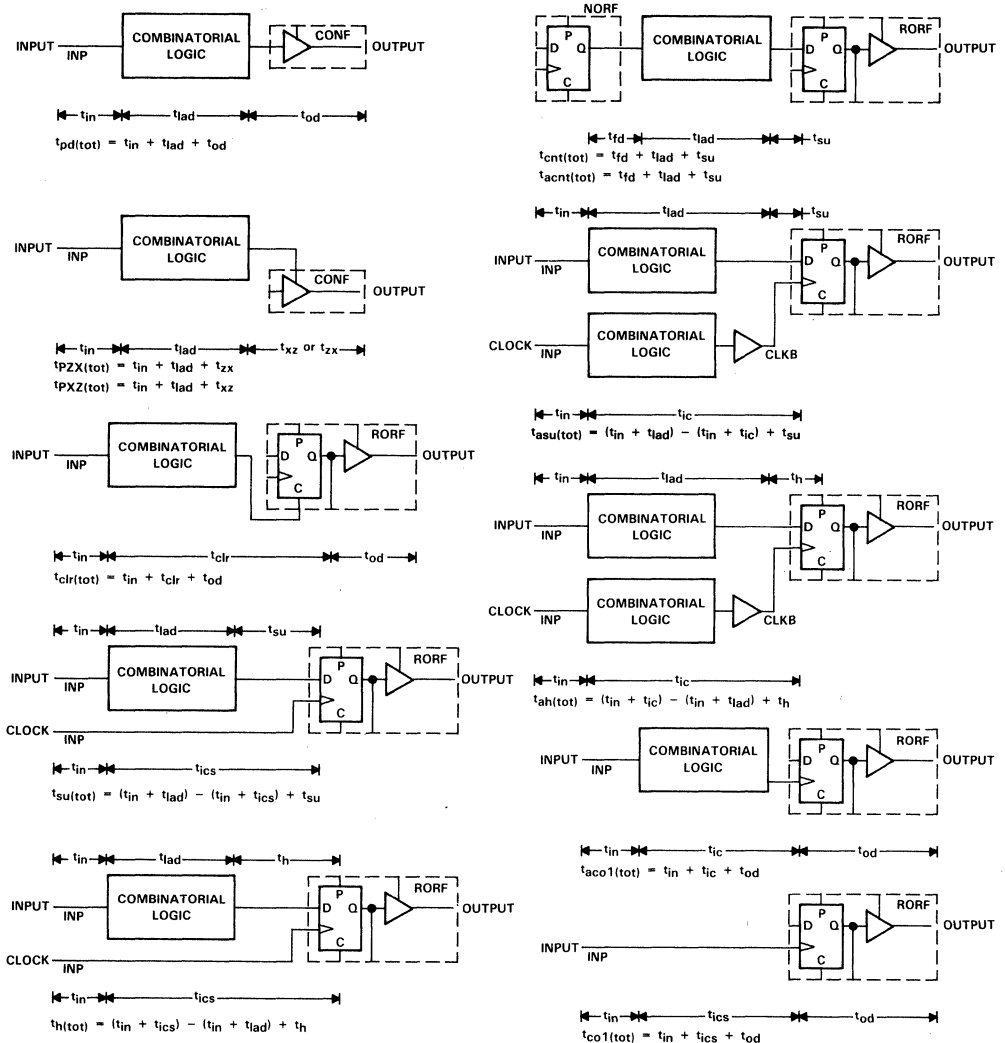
INPUT
INP
COMBINATORIAL LOGIC
CONF
OUTPUT

$t_{in}$ $t_{lad}$ $t_{od}$
$t_{pd(tot)} = t_{in} + t_{lad} + t_{od}$

INPUT
INP
COMBINATORIAL LOGIC
CONF
OUTPUT

$t_{in}$ $t_{lad}$ $t_{xz}$ or $t_{zx}$
$t_{PZX(tot)} = t_{in} + t_{lad} + t_{zx}$
$t_{PXZ(tot)} = t_{in} + t_{lad} + t_{xz}$

INPUT
INP
COMBINATORIAL LOGIC
D P Q C
RORF
OUTPUT

$t_{in}$ $t_{clr}$ $t_{od}$
$t_{clr(tot)} = t_{in} + t_{clr} + t_{od}$

$t_{in}$ $t_{lad}$ $t_{su}$
INPUT
INP
COMBINATORIAL LOGIC
D P Q C
RORF
OUTPUT
CLOCK
INP

$t_{in}$ $t_{ics}$
$t_{su(tot)} = (t_{in} + t_{lad}) - (t_{in} + t_{ics}) + t_{su}$

$t_{in}$ $t_{lad}$ $t_h$
INPUT
INP
COMBINATORIAL LOGIC
D P Q C
RORF
OUTPUT
CLOCK
INP

$t_{in}$ $t_{ics}$
$t_{h(tot)} = (t_{in} + t_{ics}) - (t_{in} + t_{lad}) + t_h$

NORF
D P Q C
COMBINATORIAL LOGIC
D P Q C
RORF
OUTPUT

$t_{fd}$ $t_{lad}$ $t_{su}$
$t_{cnt(tot)} = t_{fd} + t_{lad} + t_{su}$
$t_{acnt(tot)} = t_{fd} + t_{lad} + t_{su}$

$t_{in}$ $t_{lad}$ $t_{su}$
INPUT
INP
COMBINATORIAL LOGIC
D P Q C
RORF
OUTPUT
CLOCK
INP
COMBINATORIAL LOGIC
CLKB

$t_{in}$ $t_{ic}$
$t_{asu(tot)} = (t_{in} + t_{lad}) - (t_{in} + t_{ic}) + t_{su}$

$t_{in}$ $t_{lad}$ $t_h$
INPUT
INP
COMBINATORIAL LOGIC
D P Q C
RORF
OUTPUT
CLOCK
INP
COMBINATORIAL LOGIC
CLKB

$t_{in}$ $t_{ic}$
$t_{ah(tot)} = (t_{in} + t_{ic}) - (t_{in} + t_{lad}) + t_h$

INPUT
INP
COMBINATORIAL LOGIC
D P Q C
RORF
OUTPUT

$t_{in}$ $t_{ic}$ $t_{od}$
$t_{aco1(tot)} = t_{in} + t_{ic} + t_{od}$

D P Q C
RORF
OUTPUT
INPUT
INP

$t_{in}$ $t_{ics}$ $t_{od}$
$t_{co1(tot)} = t_{in} + t_{ics} + t_{od}$